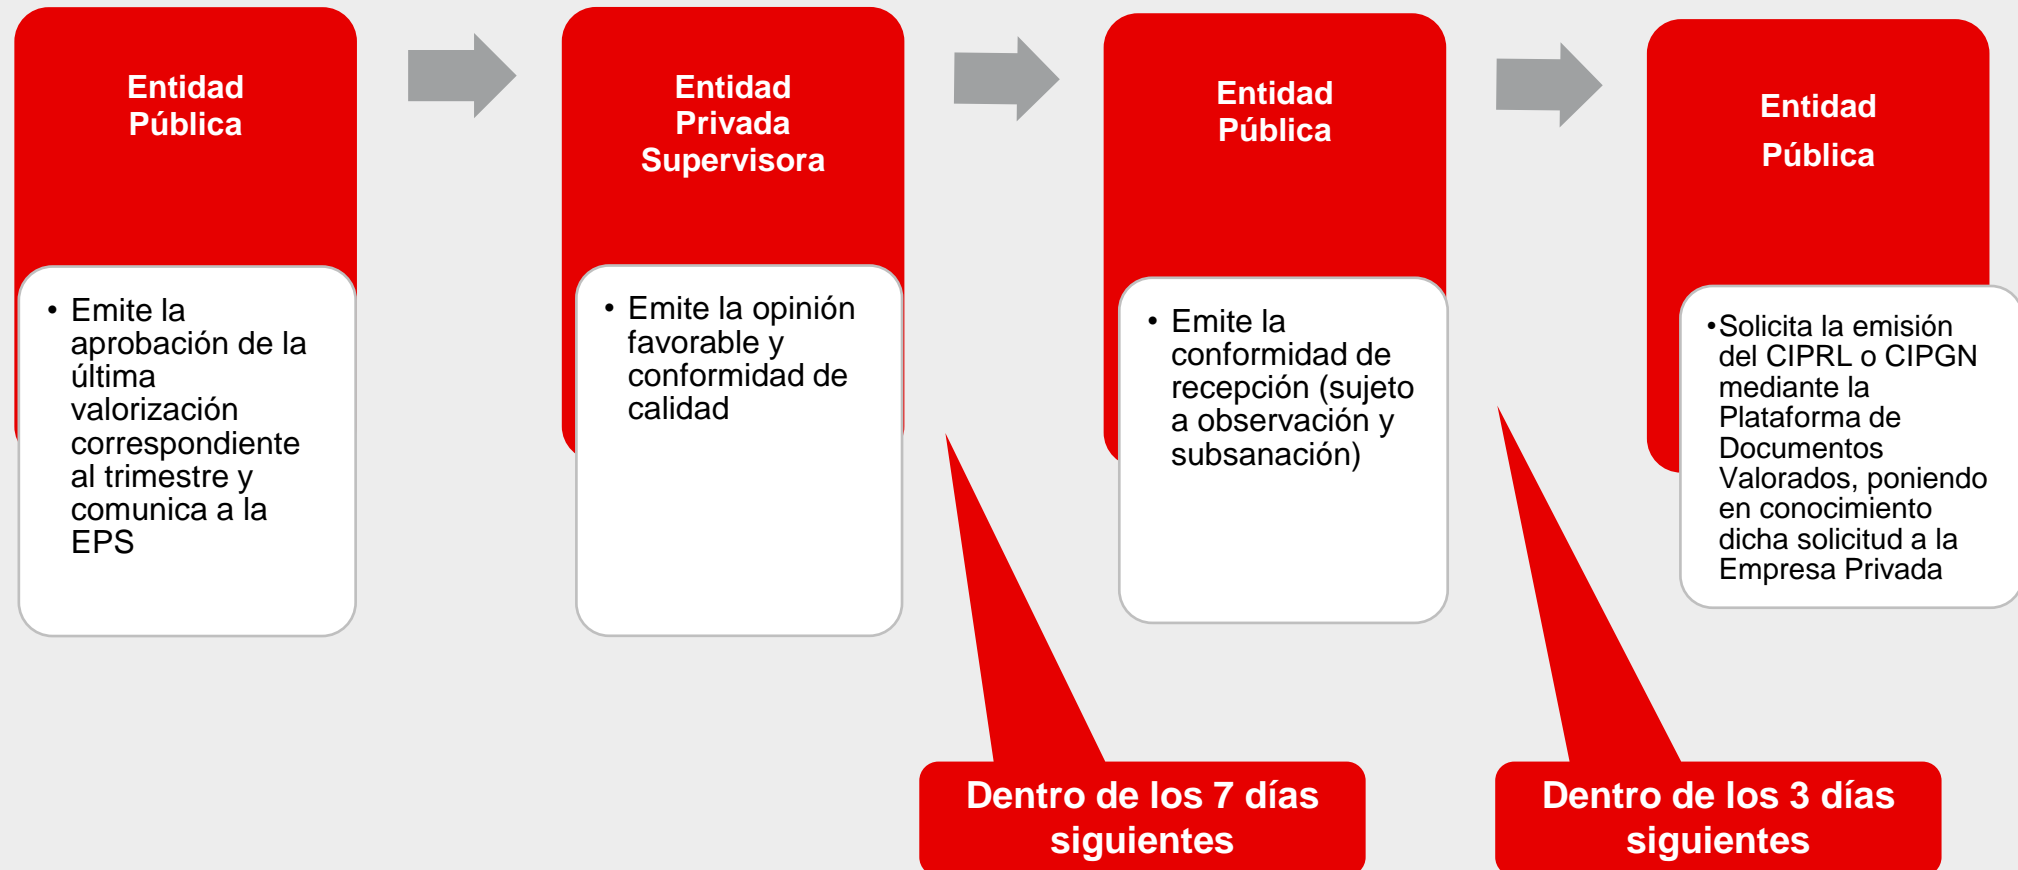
Entidad Pública

• Emite la aprobación de la última valorización correspondiente al trimestre y comunica a la EPS

Entidad Privada Supervisora

• Emite la opinión favorable y conformidad de calidad

Entidad Pública

• Emite la conformidad de recepción (sujeto a observación y subsanación)

Entidad Pública

•Solicita la emisión del CIPRL o CIPGN mediante la Plataforma de Documentos Valorados, poniendo en conocimiento dicha solicitud a la Empresa Privada

Dentro de los 7 días siguientes

Dentro de los 3 días siguientes